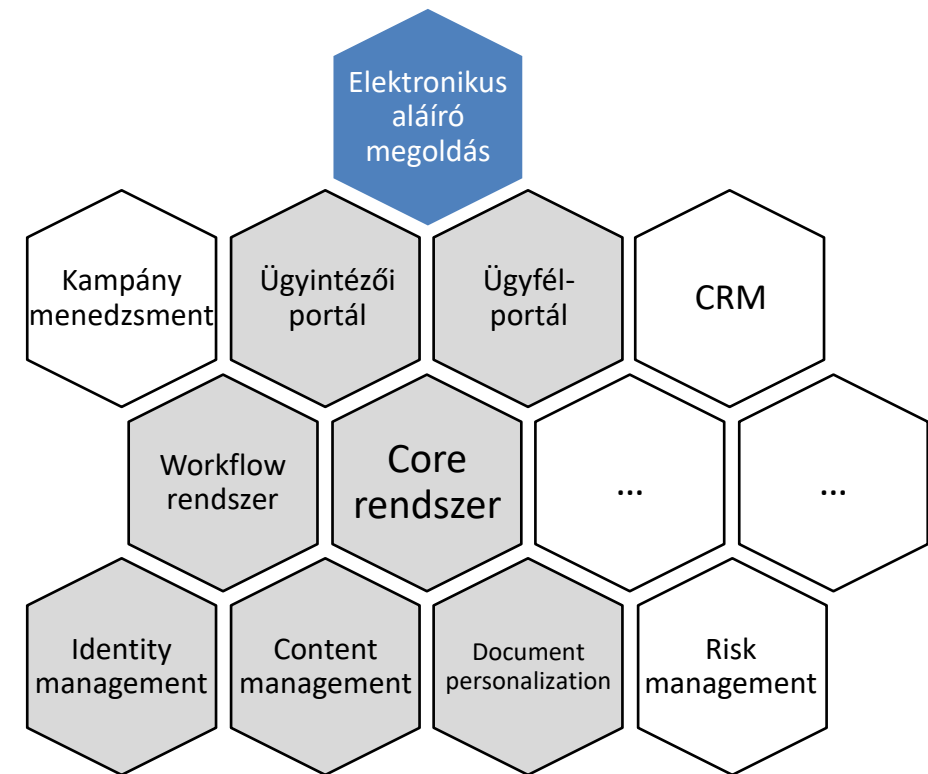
Elektronikus aláíró megoldás

Kampány menedzsment

Ügyintézői portál

Ügyfél-portál

CRM

Workflow rendszer

Core rendszer

...

...

Identity management

Content management

Document personalization

Risk management